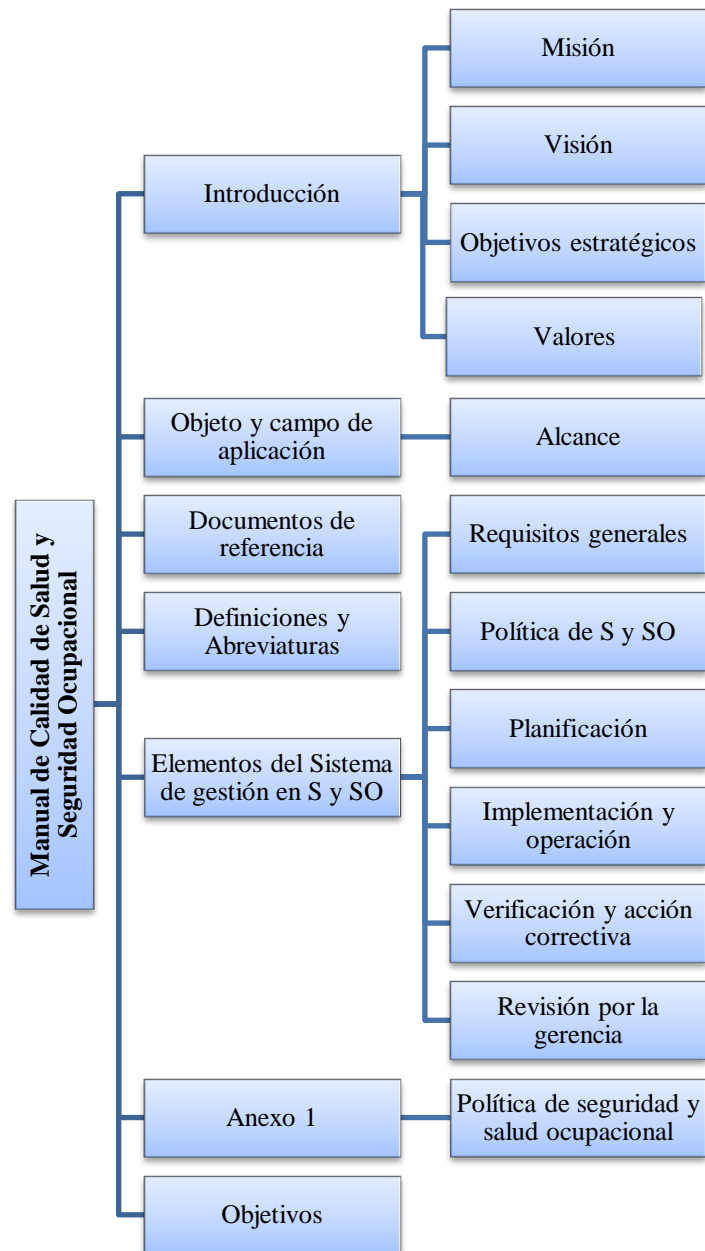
Manual de Calidad de Salud y Seguridad Ocupacional

Introducción

Misión

Visión

Objetivos estratégicos

Valores

Objeto y campo de aplicación

Alcance

Documentos de referencia

Definiciones y Abreviaturas

Elementos del Sistema de gestión en S y SO

Requisitos generales

Política de S y SO

Planificación

Implementación y operación

Verificación y acción correctiva

Revisión por la gerencia

Anexo 1

Política de seguridad y salud ocupacional

Objetivos